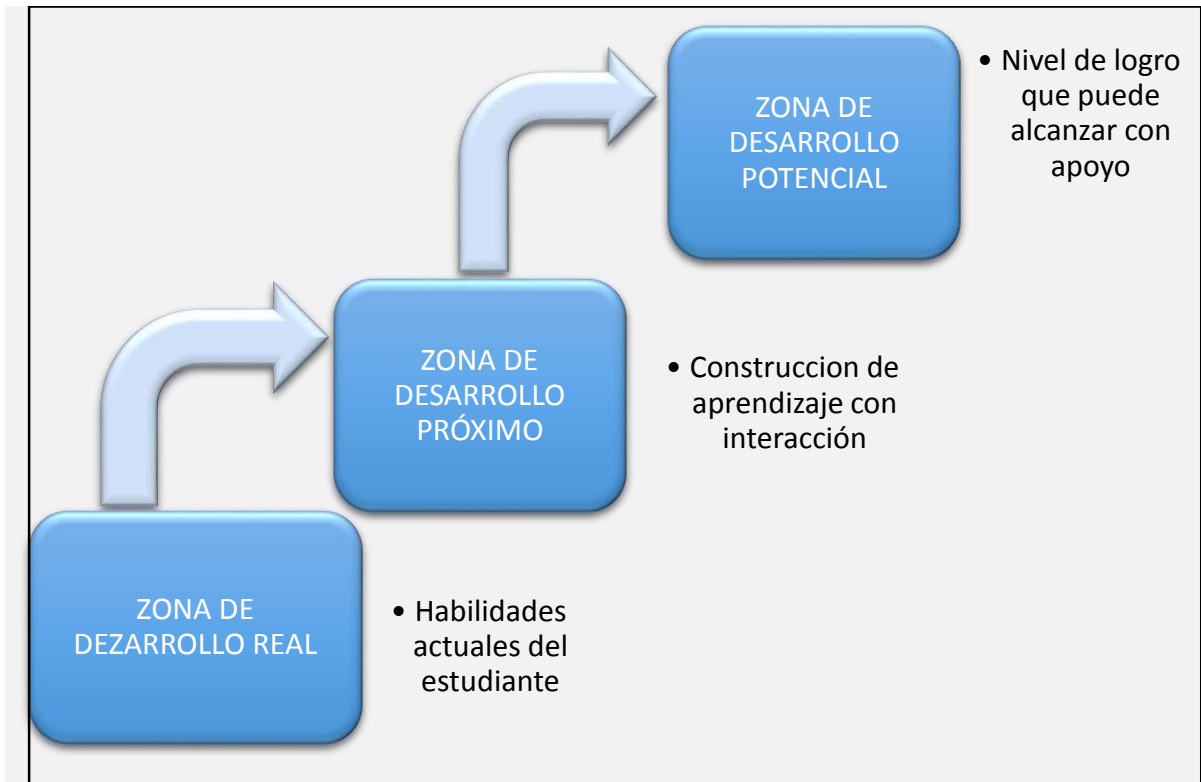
ZONA DE DESARROLLO POTENCIAL

• Nivel de logro que puede alcanzar con apoyo

ZONA DE DESARROLLO PRÓXIMO

• Construccion de aprendizaje con interacción

ZONA DE DEZARROLLO REAL

• Habilidades actuales del estudiante